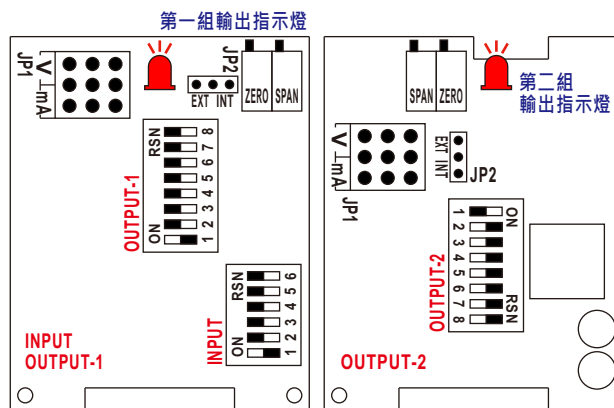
第一組輸出指示燈

JP1
V
mA
JP2
EXT INT
ZERO
SPAN
RSN
8 7 6 5 4 3 2 1
ON
OUTPUT-1
RSN
6 5 4 3 2 1
ON
INPUT
INPUT
OUTPUT-1

SPAN
ZERO
第二組
輸出指示燈
V
mA
JP1
EXT INT
JP2
ON
1 2 3 4 5 6 7 8
RSN
OUTPUT-2
OUTPUT-2